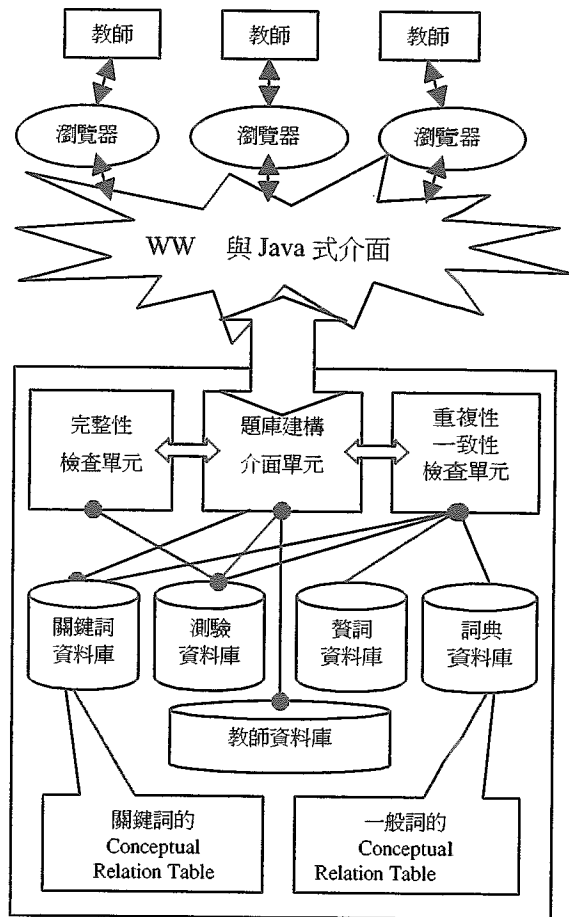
教師

教師

教師

瀏覽器

瀏覽器

瀏覽器

WW 與 Java 式介面

完整性
檢查單元

題庫建構
介面單元

重複性
一致性
檢查單元

關鍵詞
資料庫

測驗
資料庫

贅詞
資料庫

詞典
資料庫

教師資料庫

關鍵詞的
Conceptual
Relation Table

一般詞的
Conceptual
Relation Table